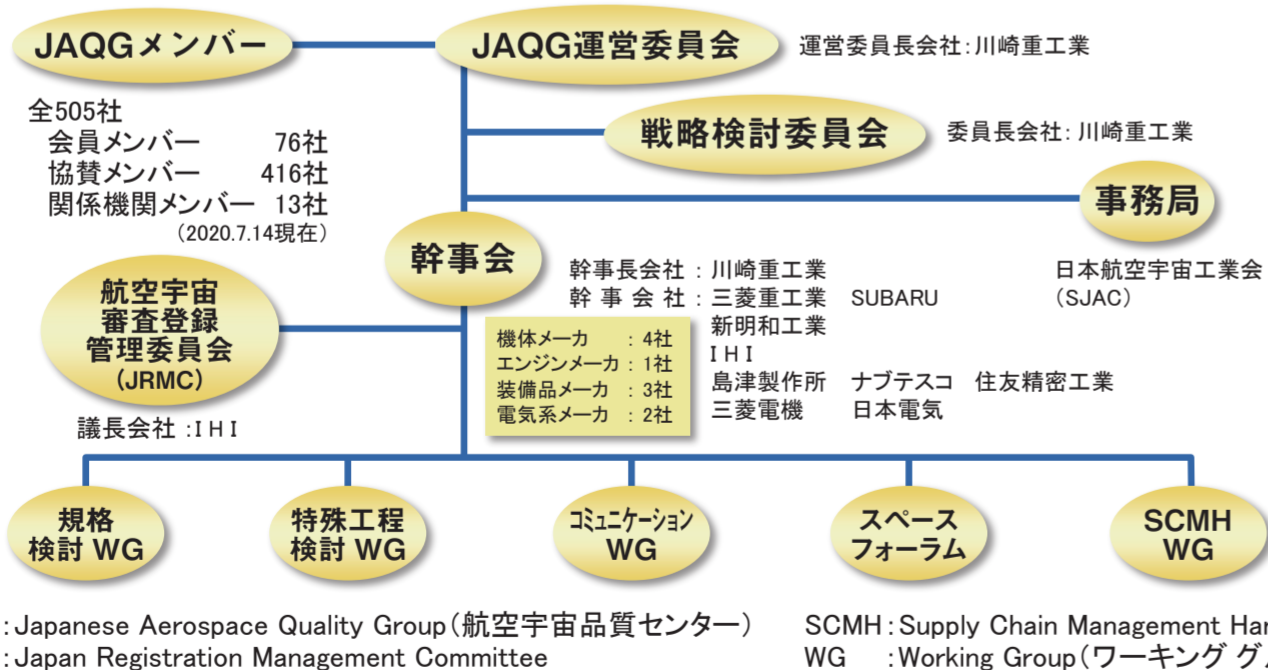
JAQGメンバー

全505社
会員メンバー 76社
協賛メンバー 416社
関係機関メンバー 13社
(2020.7.14現在)

JAQG運営委員会
運営委員長会社：川崎重工業

戦略検討委員会
委員長会社：川崎重工業

事務局
日本航空宇宙工業会 (SJAC)

幹事会
幹事長会社：川崎重工業
幹事会社：三菱重工業 SUBARU 新明和工業 IHI 島津製作所 ナブテスコ 住友精密工業 三菱電機 日本電気

機体メーカ ：4社
エンジンメーカ：1社
装備品メーカ ：3社
電気系メーカ ：2社

航空宇宙審査登録管理委員会 (JRMC)
議長会社：IHI

規格検討 WG
特殊工程検討 WG
コミュニケーション WG
スペースフォーラム
SCMH WG

:Japanese Aerospace Quality Group（航空宇宙品質センター）
:Japan Registration Management Committee
SCMH：Supply Chain Management Har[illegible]
WG ：Working Group（ワーキング グ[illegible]